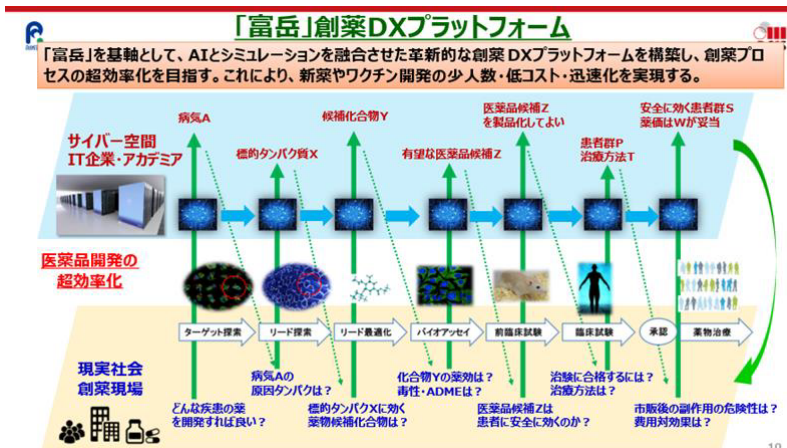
「富岳」創薬DXプラットフォーム

「富岳」を基軸として、AIとシミュレーションを融合させた革新的な創薬DXプラットフォームを構築し、創薬プロセスの超効率化を目指す。これにより、新薬やワクチン開発の少人数・低コスト・迅速化を実現する。

サイバー空間
IT企業・アカデミア

病気A
標的タンパク質X
候補化合物Y
有望な医薬品候補Z
医薬品候補Z
を製品化してよい
患者群P
治療方法T
安全に効く患者群S
薬価はWが妥当

医薬品開発の
超効率化

ターゲット探索
リード探索
リード最適化
バイオアッセイ
前臨床試験
臨床試験
承認
薬物治療

現実社会
創薬現場

どんな疾患の薬
を開発すれば良い？
病気Aの
原因タンパクは？
標的タンパクXに効く
薬物候補化合物は？
化合物Yの薬効は？
毒性・ADMEは？
医薬品候補Zは
患者に安全に効くか？
治験に合格するには？
治療方法は？
市販後の副作用の危険性は？
費用対効果は？

10